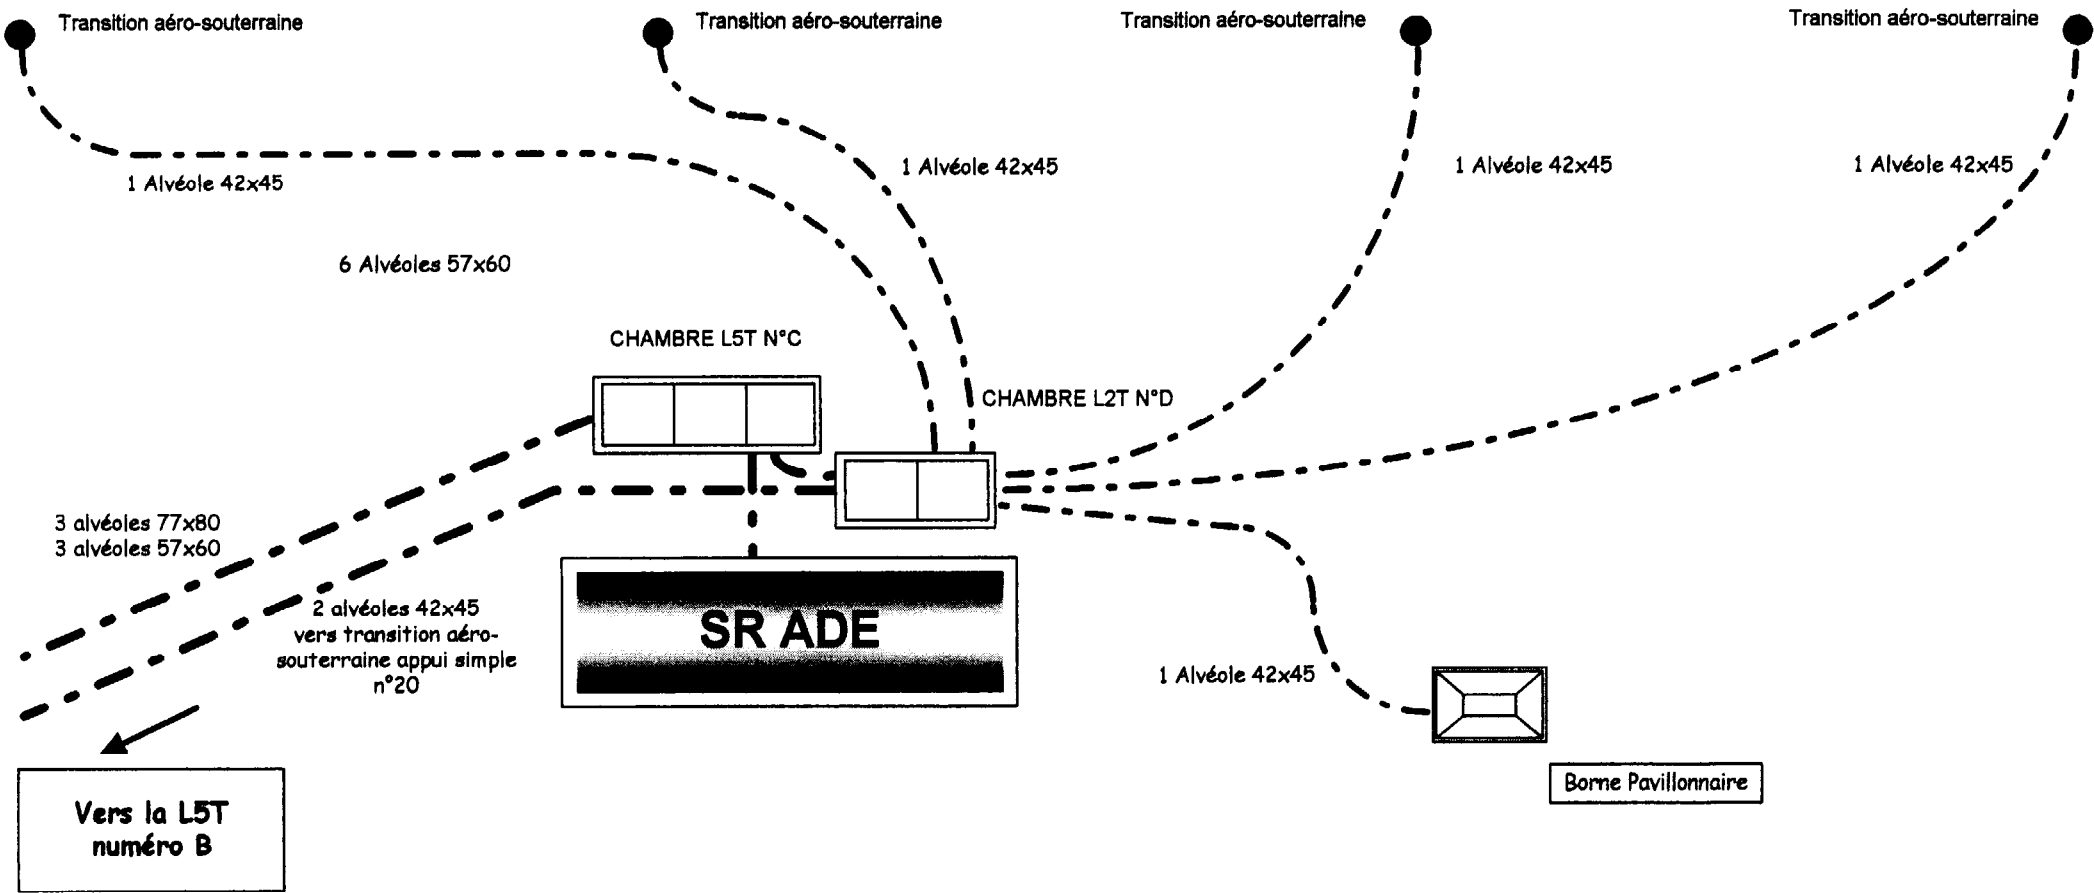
Transition aéro-souterraine

Transition aéro-souterraine

Transition aéro-souterraine

Transition aéro-souterraine

1 Alvéole 42x45

1 Alvéole 42x45

1 Alvéole 42x45

1 Alvéole 42x45

6 Alvéoles 57x60

CHAMBRE L5T N°C

CHAMBRE L2T N°D

3 alvéoles 77x80
3 alvéoles 57x60

2 alvéoles 42x45 vers transition aéro-souterraine appui simple n°20

SR ADE

1 Alvéole 42x45

Borne Pavillonnaire

Vers la L5T numéro B